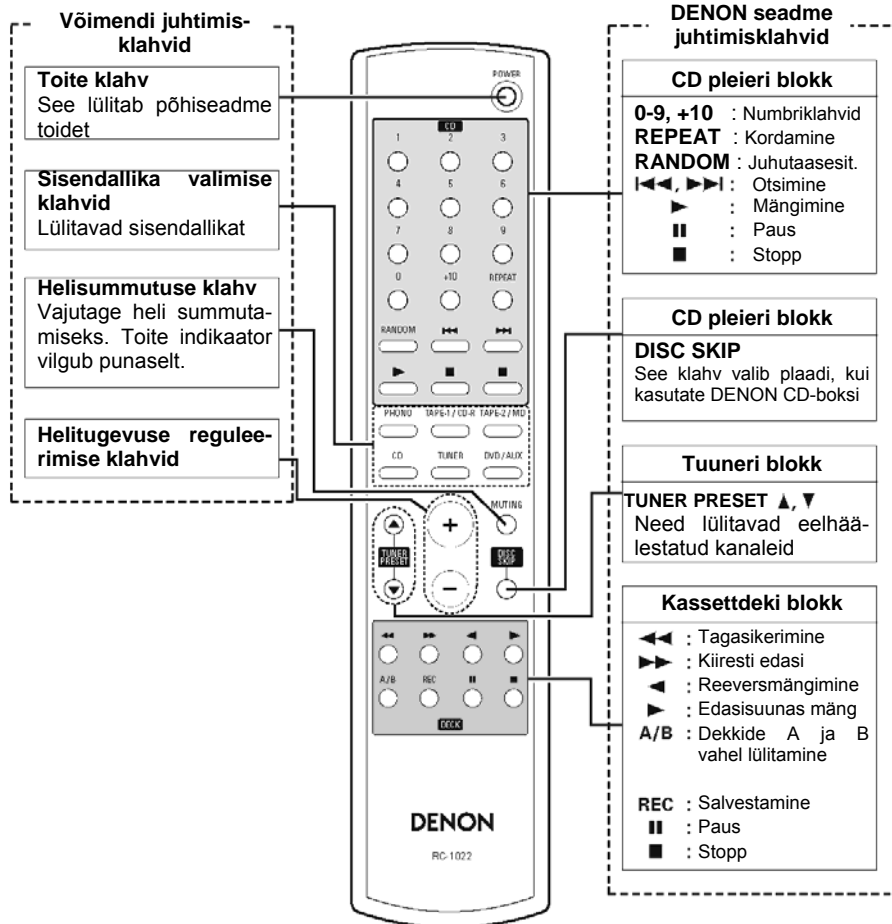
Võimendi juhtimisklahvid

Toite klahv
See lülitab põhiseadme toidet

Sisendallika valimise klahvid
Lülitavad sisendallikat

Helisummutuse klahv
Vajutage heli summutamiseks. Toite indikaator vilgub punaselt.

Helitugevuse reguleerimise klahvid

POWER
CD
1 2 3
4 5 6
7 8 9
0 +10 REPEAT
RANDOM ⏮ ⏭
▶ ■ ■
PHONO TAPE-1 / CD-R TAPE-2 / MD
CD TUNER DVD / AUX
MUTING
+
−
TUNER PRESET
DISC SKIP
◀◀ ▶▶ ◀ ▶
A/B REC ❚❚ ■
DECK
DENON
RC-1022

DENON seadme juhtimisklahvid

CD pleieri blokk
0-9, +10 : Numbriklahvid
REPEAT : Kordamine
RANDOM : Juhutaasesit.
⏮, ⏭ : Otsimine
▶ : Mängimine
❚❚ : Paus
■ : Stopp

CD pleieri blokk
DISC SKIP
See klahv valib plaadi, kui kasutate DENON CD-boksi

Tuuneri blokk
TUNER PRESET ▲, ▼
Need lülitavad eelhäälestatud kanaleid

Kassettdeki blokk
◀◀ : Tagasikerimine
▶▶ : Kiiresti edasi
◀ : Reeversmängimine
▶ : Edasisuunas mäng
A/B : Dekkide A ja B vahel lülitamine
REC : Salvestamine
❚❚ : Paus
■ : Stopp